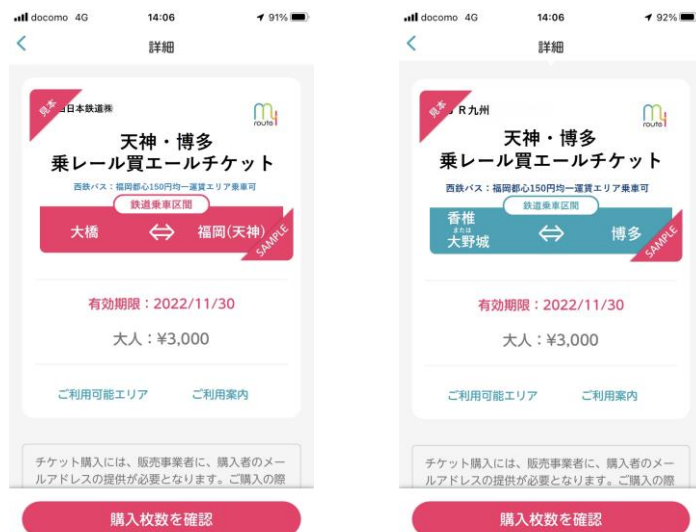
docomo 4G 14:06 91%

詳細

見本 西日本鉄道㈱

my route

天神・博多
乗レール買エールチケット

西鉄バス：福岡都心150円均一運賃エリア乗車可

鉄道乗車区間

大橋 ⇔ 福岡(天神)

SAMPLE

有効期限：2022/11/30

大人：¥3,000

ご利用可能エリア　ご利用案内

チケット購入には、販売事業者に、購入者のメールアドレスの提供が必要となります。ご購入の際

購入枚数を確認

docomo 4G 14:06 92%

詳細

見本 JR九州

my route

天神・博多
乗レール買エールチケット

西鉄バス：福岡都心150円均一運賃エリア乗車可

鉄道乗車区間

香椎 または 大野城 ⇔ 博多

SAMPLE

有効期限：2022/11/30

大人：¥3,000

ご利用可能エリア　ご利用案内

チケット購入には、販売事業者に、購入者のメールアドレスの提供が必要となります。ご購入の際

購入枚数を確認